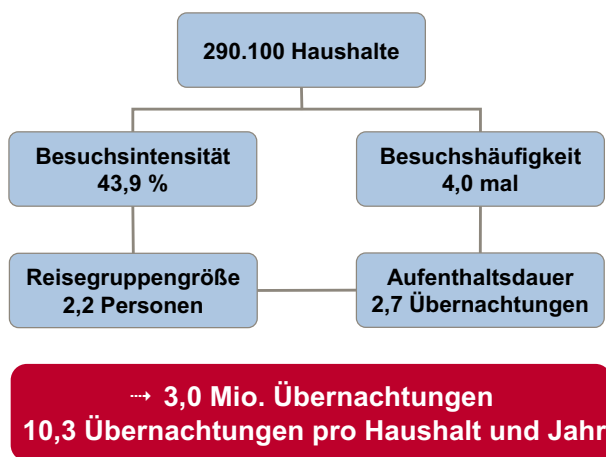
290.100 Haushalte

Besuchsintensität
43,9 %

Besuchshäufigkeit
4,0 mal

Reisegruppengröße
2,2 Personen

Aufenthaltsdauer
2,7 Übernachtungen

→ 3,0 Mio. Übernachtungen
10,3 Übernachtungen pro Haushalt und Jahr